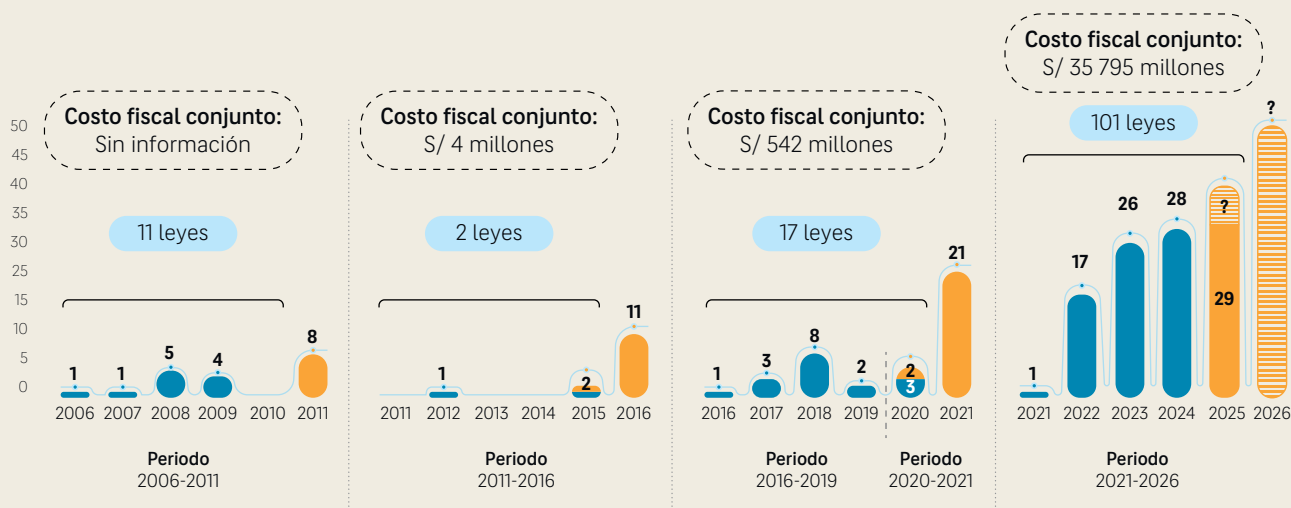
50
45
40
35
30
25
15
10
5
0

Costo fiscal conjunto:
Sin información

11 leyes

1 1 5 4 8

2006 2007 2008 2009 2010 2011

Periodo
2006-2011

Costo fiscal conjunto:
S/ 4 millones

2 leyes

1 2 11

2011 2012 2013 2014 2015 2016

Periodo
2011-2016

Costo fiscal conjunto:
S/ 542 millones

17 leyes

1 3 8 2 2 3 21

2016 2017 2018 2019 2020 2021

Periodo
2016-2019

Periodo
2020-2021

Costo fiscal conjunto:
S/ 35 795 millones

101 leyes

1 17 26 28 ? 29 ?

2021 2022 2023 2024 2025 2026

Periodo
2021-2026